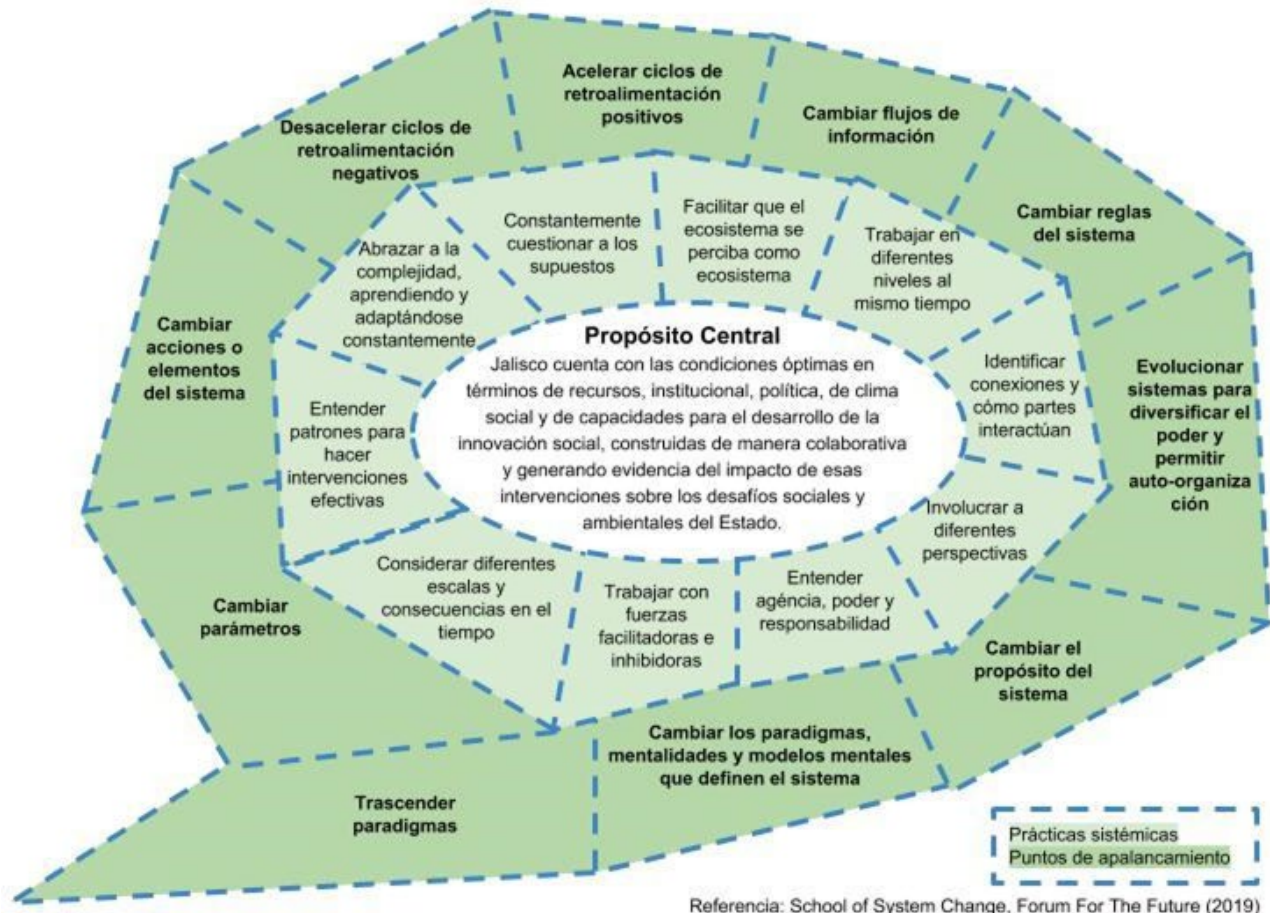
Acelerar ciclos de retroalimentación positivos

Cambiar flujos de información

Desacelerar ciclos de retroalimentación negativos

Cambiar reglas del sistema

Cambiar acciones o elementos del sistema

Evolucionar sistemas para diversificar el poder y permitir auto-organiza ción

Cambiar parámetros

Cambiar el propósito del sistema

Cambiar los paradigmas, mentalidades y modelos mentales que definen el sistema

Trascender paradigmas

Constantemente cuestionar a los supuestos

Facilitar que el ecosistema se perciba como ecosistema

Trabajar en diferentes niveles al mismo tiempo

Abrazar a la complejidad, aprendiendo y adaptándose constantemente

Identificar conexiones y cómo partes interactúan

Entender patrones para hacer intervenciones efectivas

Involucrar a diferentes perspectivas

Considerar diferentes escalas y consecuencias en el tiempo

Trabajar con fuerzas facilitadoras e inhibidoras

Entender agéncia, poder y responsabilidad

Propósito Central

Jalisco cuenta con las condiciones óptimas en términos de recursos, institucional, política, de clima social y de capacidades para el desarrollo de la innovación social, construidas de manera colaborativa y generando evidencia del impacto de esas intervenciones sobre los desafíos sociales y ambientales del Estado.

Prácticas sistémicas
Puntos de apalancamiento

Referencia: School of System Change, Forum For The Future (2019)